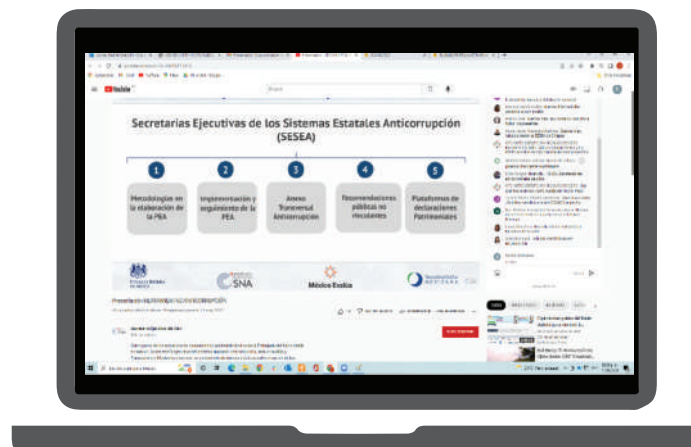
YouTube

Secretarías Ejecutivas de los Sistemas Estatales Anticorrupción (SESEA)

1

Metodologías en la elaboración de la PEA

2

Implementación y seguimiento de la PEA

3

Anexo Transversal Anticorrupción

4

Recomendaciones públicas no vinculantes

5

Plataformas de declaraciones Patrimoniales

SNA

México Evalúa

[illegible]